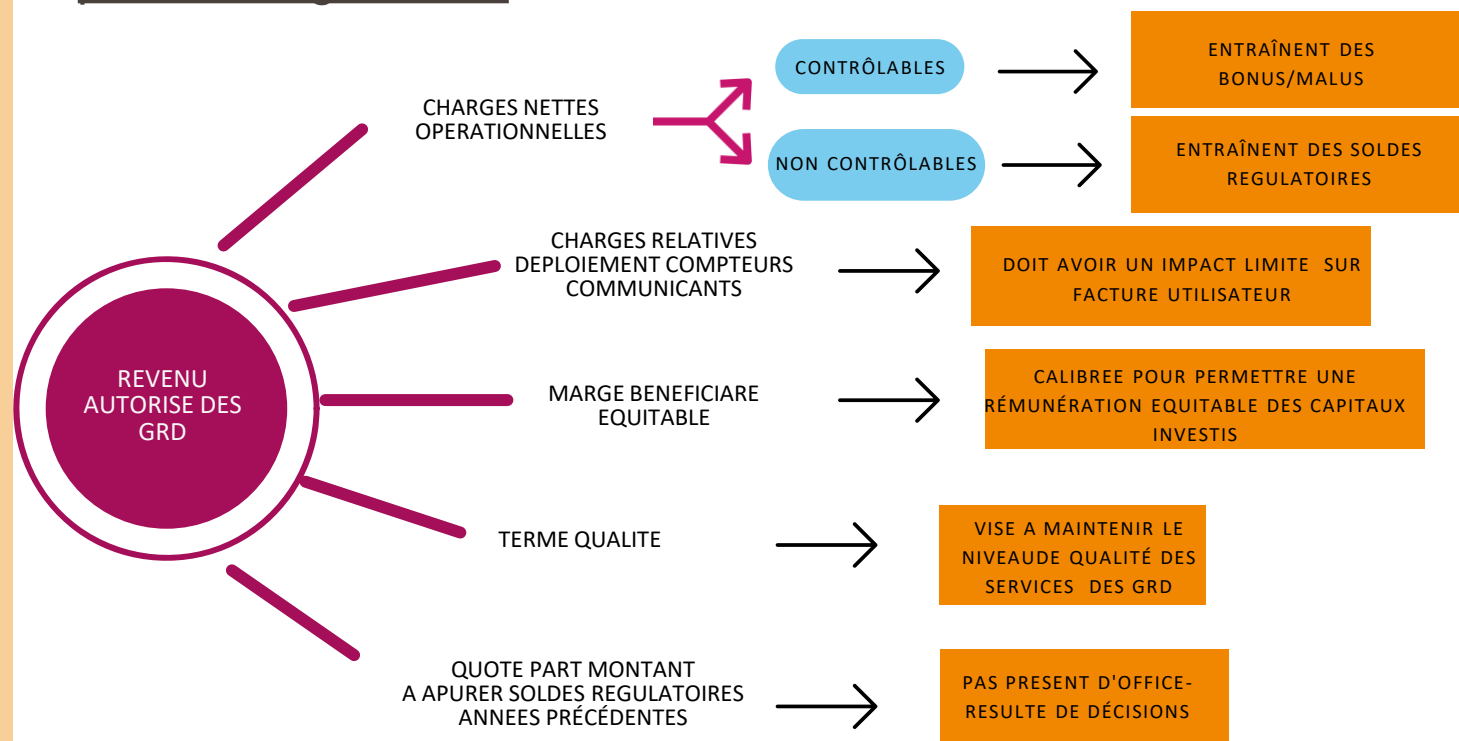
REVENU AUTORISE DES GRD

CHARGES NETTES OPERATIONNELLES

CONTRÔLABLES

ENTRAÎNENT DES BONUS/MALUS

NON CONTRÔLABLES

ENTRAÎNENT DES SOLDES REGULATOIRES

CHARGES RELATIVES DEPLOIEMENT COMPTEURS COMMUNICANTS

DOIT AVOIR UN IMPACT LIMITE SUR FACTURE UTILISATEUR

MARGE BENEFICIARE EQUITABLE

CALIBREE POUR PERMETTRE UNE RÉMUNÉRATION EQUITABLE DES CAPITAUX INVESTIS

TERME QUALITE

VISE A MAINTENIR LE NIVEAUDE QUALITÉ DES SERVICES DES GRD

QUOTE PART MONTANT A APURER SOLDES REGULATOIRES ANNEES PRÉCÉDENTES

PAS PRESENT D'OFFICE-RESULTE DE DÉCISIONS